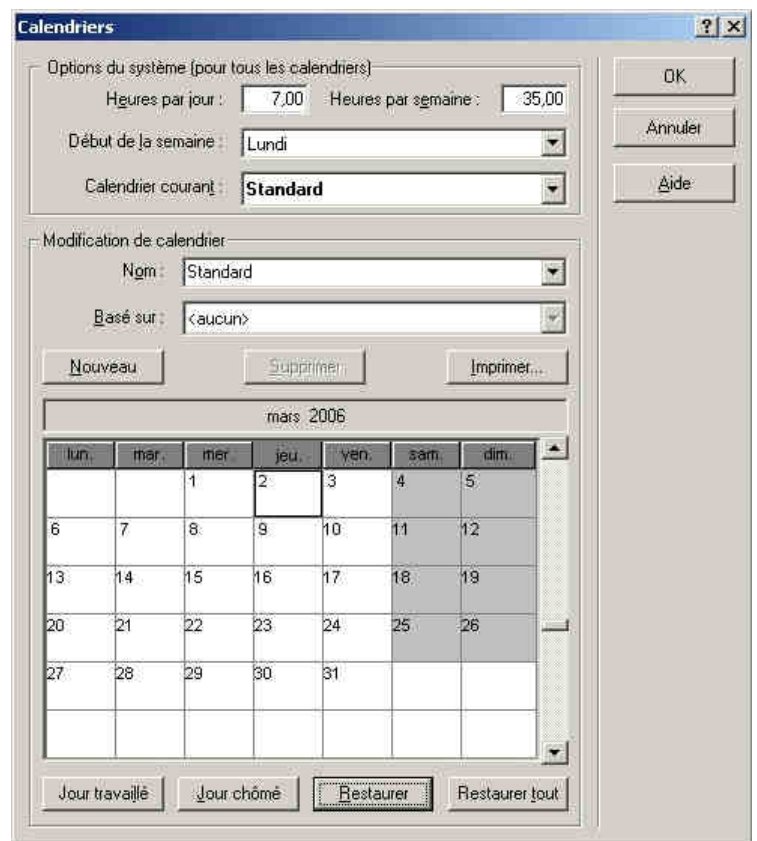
Calendriers

? X

Options du système (pour tous les calendriers)

Heures par jour : 7,00 Heures par semaine : 35,00

Début de la semaine : Lundi

Calendrier courant : Standard

OK

Annuler

Aide

Modification de calendrier

Nom : Standard

Basé sur : <aucun>

Nouveau

Supprimer

Imprimer...

mars 2006

| lun. | mar. | mer. | jeu. | ven. | sam. | dim. |
|---|---|---|---|---|---|---|
| | | 1 | 2 | 3 | 4 | 5 |
| 6 | 7 | 8 | 9 | 10 | 11 | 12 |
| 13 | 14 | 15 | 16 | 17 | 18 | 19 |
| 20 | 21 | 22 | 23 | 24 | 25 | 26 |
| 27 | 28 | 29 | 30 | 31 | | |
| | | | | | | |

Jour travaillé

Jour chômé

Restaurer

Restaurer tout